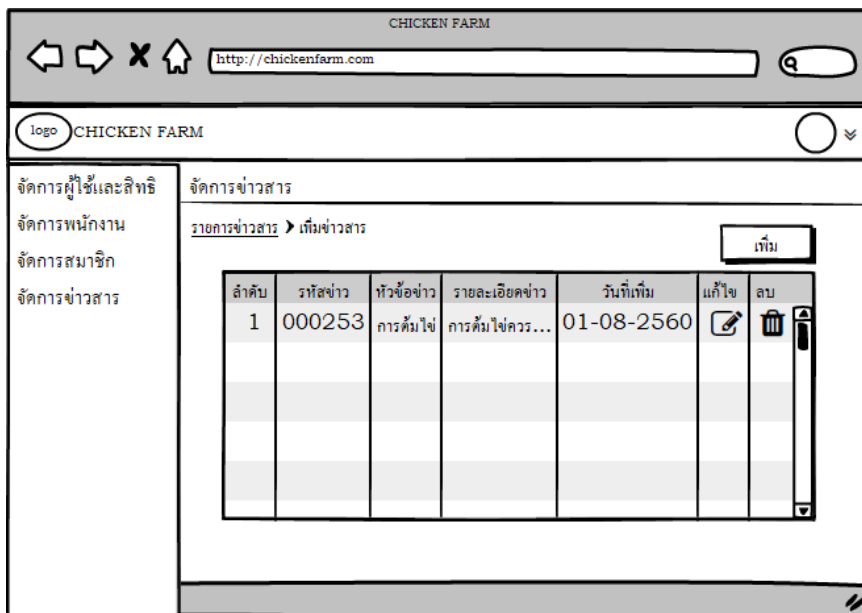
CHICKEN FARM

http://chickenfarm.com

logo CHICKEN FARM

จัดการผู้ใช้และสิทธิ
จัดการพนักงาน
จัดการสมาชิก
จัดการข่าวสาร

จัดการข่าวสาร

รายการข่าวสาร > เพิ่มข่าวสาร

เพิ่ม

| ลำดับ | รหัสข่าว | หัวข้อข่าว | รายละเอียดข่าว | วันที่เพิ่ม | แก้ไข | ลบ |
|---|---|---|---|---|---|---|
| 1 | 000253 | การต้มไข่ | การต้มไข่ควร... | 01-08-2560 | | |